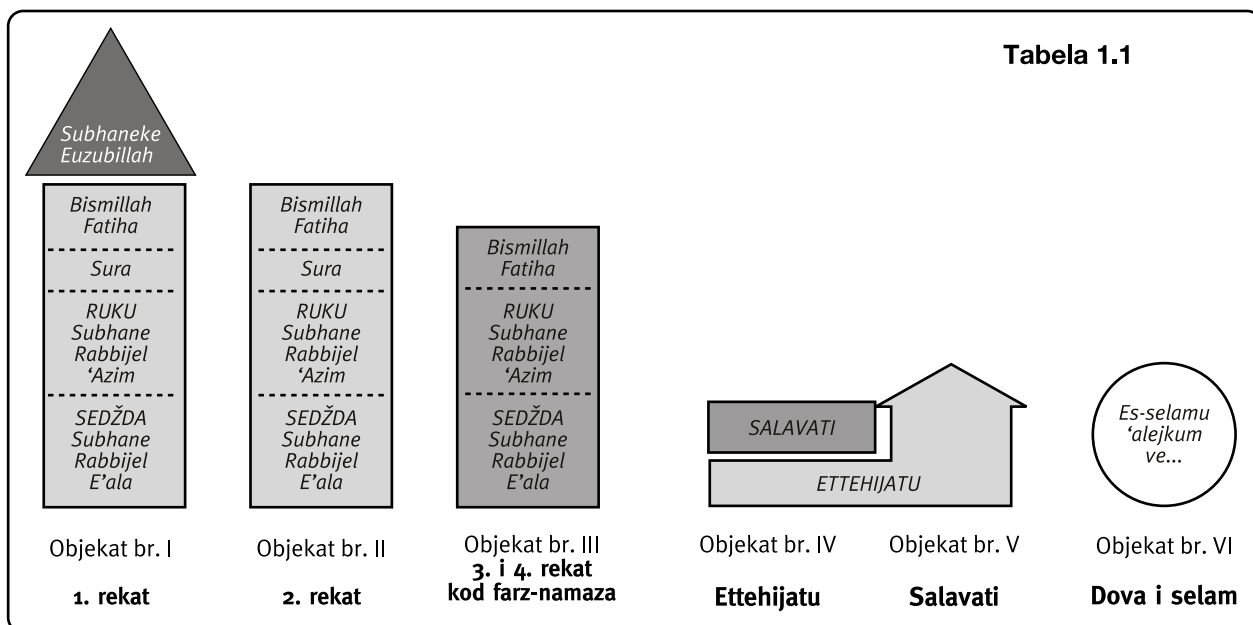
Tabela 1.1

Subhaneke
Euzubillah

Bismillah
Fatiha

Sura

RUKU
Subhane
Rabbijel
'Azim

SEDŽDA
Subhane
Rabbijel
E'ala

Bismillah
Fatiha

Sura

RUKU
Subhane
Rabbijel
'Azim

SEDŽDA
Subhane
Rabbijel
E'ala

Bismillah
Fatiha

RUKU
Subhane
Rabbijel
'Azim

SEDŽDA
Subhane
Rabbijel
E'ala

SALAVATI

ETTEHIJATU

Es-selamu
'alejkum
ve...

Objekat br. I
1. rekat

Objekat br. II
2. rekat

Objekat br. III
3. i 4. rekat kod farz-namaza

Objekat br. IV
Ettehijatu

Objekat br. V
Salavati

Objekat br. VI
Dova i selam